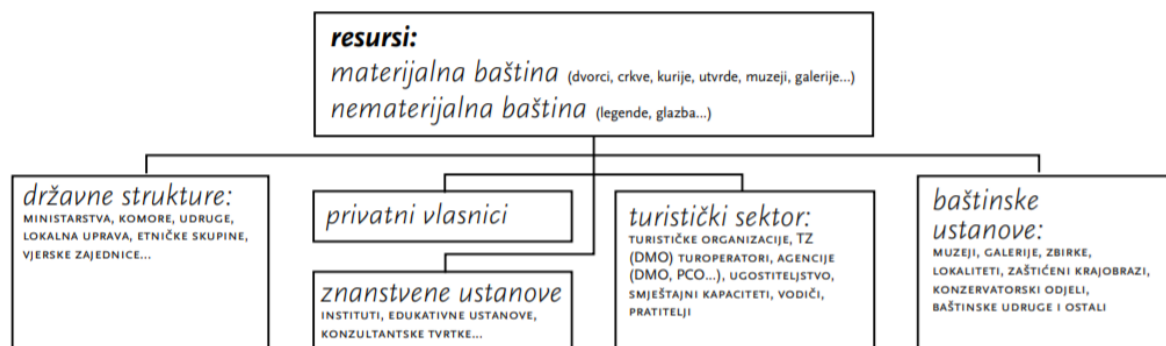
**resursi:**
materijalna baština (dvorci, crkve, kurije, utvrde, muzeji, galerije...)
nematerijalna baština (legende, glazba...)

državne strukture:
MINISTARSTVA, KOMORE, UDRUGE, LOKALNA UPRAVA, ETNIČKE SKUPINE, VJERSKE ZAJEDNICE...

privatni vlasnici

znanstvene ustanove
INSTITUTI, EDUKATIVNE USTANOVE, KONZULTANTSKE TVRTKE...

turistički sektor:
TURISTIČKE ORGANIZACIJE, TZ (DMO) TUROPERATORI, AGENCIJE (DMO, PCO...), UGOSTITELJSTVO, SMJEŠTAJNI KAPACITETI, VODIČI, PRATITELJI

baštinske ustanove:
MUZEJI, GALERIJE, ZBIRKE, LOKALITETI, ZAŠTIĆENI KRAJOBRAZI, KONZERVATORSKI ODJELI, BAŠTINSKE UDRUGE I OSTALI